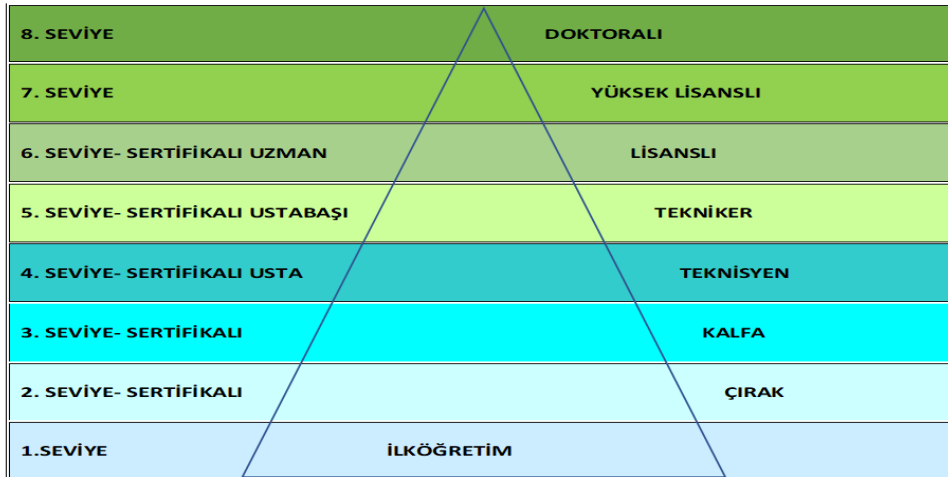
| | |
|---|---|
| 8. SEVİYE | DOKTORALI |
| 7. SEVİYE | YÜKSEK LİSANSLI |
| 6. SEVİYE- SERTİFİKALI UZMAN | LİSANSLI |
| 5. SEVİYE- SERTİFİKALI USTABAŞI | TEKNİKER |
| 4. SEVİYE- SERTİFİKALI USTA | TEKNİSYEN |
| 3. SEVİYE- SERTİFİKALI | KALFA |
| 2. SEVİYE- SERTİFİKALI | ÇIRAK |
| 1.SEVİYE | İLKÖĞRETİM |